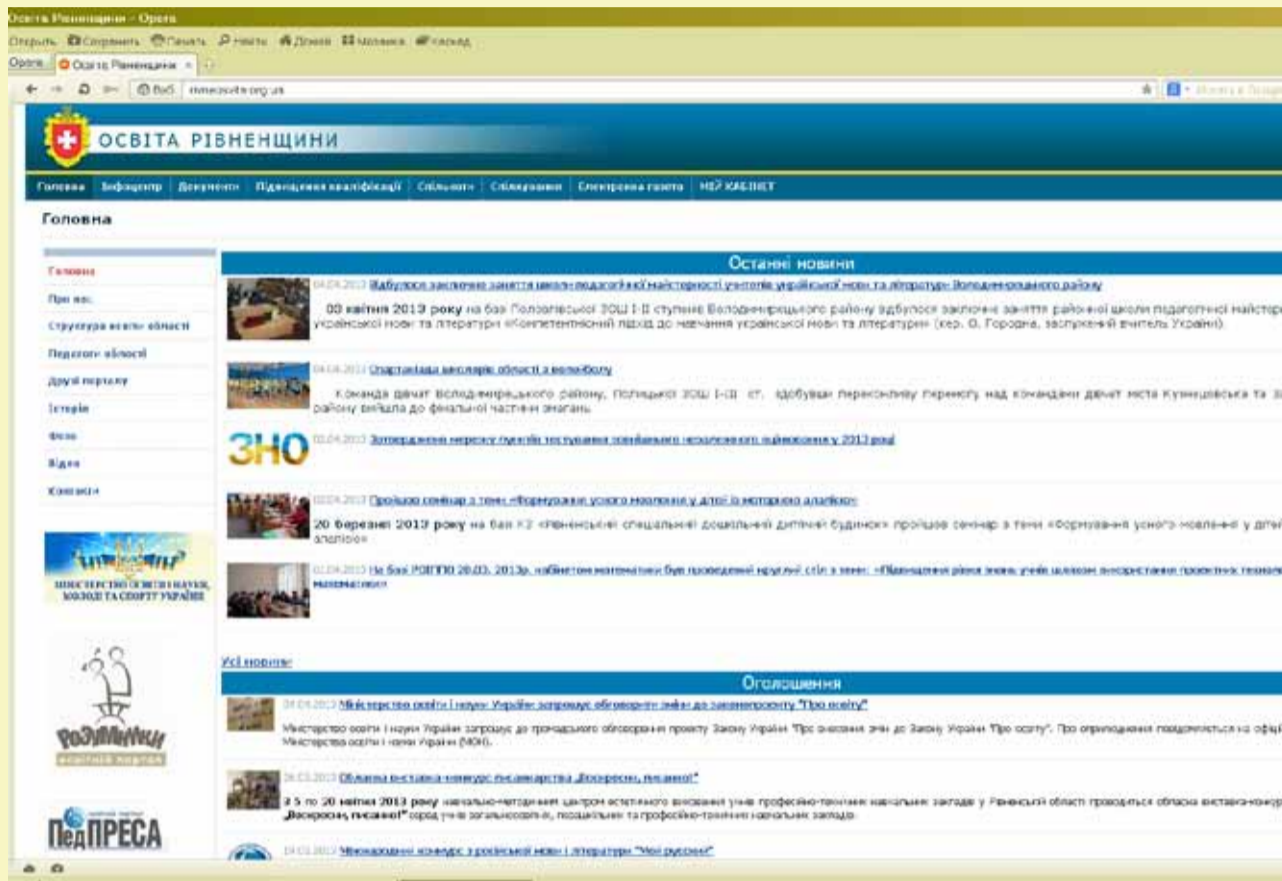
Освіта Рівненщини - Opera

Открыть Сохранить Печать Найти Домой Молвика Каскад

Opera Освіта Рівненщини ×

ОСВІТА РІВНЕНЩИНИ

Головна | Інфоцентр | Документи | Підвищення кваліфікації | Спільноти | Співпраця | Електронна газета | МІЙ КАБІНЕТ

Головна

Головна
Про нас
Структура освіти області
Педагоги області
Друзі порталу
Історія
Фото
Відео
Контакти

МІНІСТЕРСТВО ОСВІТИ І НАУКИ, МОЛОДІ ТА СПОРТУ УКРАЇНИ

РОЗУМНИКИ
освітній портал

ПедПРЕСА

Останні новини

04.04.2013 Відбулося заключне заняття школи педагогічної майстерності учителів української мови та літератури Володимирецького району

03 квітня 2013 року на базі Полозівської ЗОШ І-ІІ ступенів Володимирецького району відбулося заключне заняття районної школи педагогічної майстер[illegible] української мови та літератури «Компетентнісний підхід до навчання української мови та літератури» (кер. О. Городна, заслужений вчитель України).

04.04.2013 Спартакіада школярів області з волейболу

Команда дівчат Володимирецького району, Полицької ЗОШ І-ІІІ ст. здобувши переконливу перемогу над командами дівчат міста Кузнецовська та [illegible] району вийшла до фінальної частини змагань

ЗНО

02.04.2013 Затверджено мережу пунктів тестування зовнішнього незалежного оцінювання у 2013 році

02.04.2013 Пройшов семінар з теми: «Формування усного мовлення у дітей із моторною алалією»

20 березня 2013 року на базі КЗ «Рівненський спеціальний дошкільний дитячий будинок» пройшов семінар з теми «Формування усного мовлення у діте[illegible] алалією»

02.04.2013 На базі РОІППО 28.03. 2013р. кабінетом математики був проведений круглий стіл з теми: «Підвищення рівня знань учнів шляхом використання проектних технол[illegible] математики»

Усі новини

Оголошення

04.04.2013 Міністерство освіти і науки України запрошує обговорити зміни до законопроекту "Про освіту"

Міністерство освіти і науки України запрошує до громадського обговорення проекту Закону України "Про внесення змін до Закону України "Про освіту". Про оприлюднення повідомляється на офіц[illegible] Міністерства освіти і науки України (МОН).

26.03.2013 Обласна виставка-конкурс писанкарства „Воскресни, писанко!"

З 5 по 20 квітня 2013 року навчально-методичним центром естетичного виховання учнів професійно-технічних навчальних закладів у Рівненській області проводиться обласна виставка-конкур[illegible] „Воскресни, писанко!" серед учнів загальноосвітніх, позашкільних та професійно-технічних навчальних закладів.

19.03.2013 Міжнародний конкурс з російської мови і літератури "Мой русский"